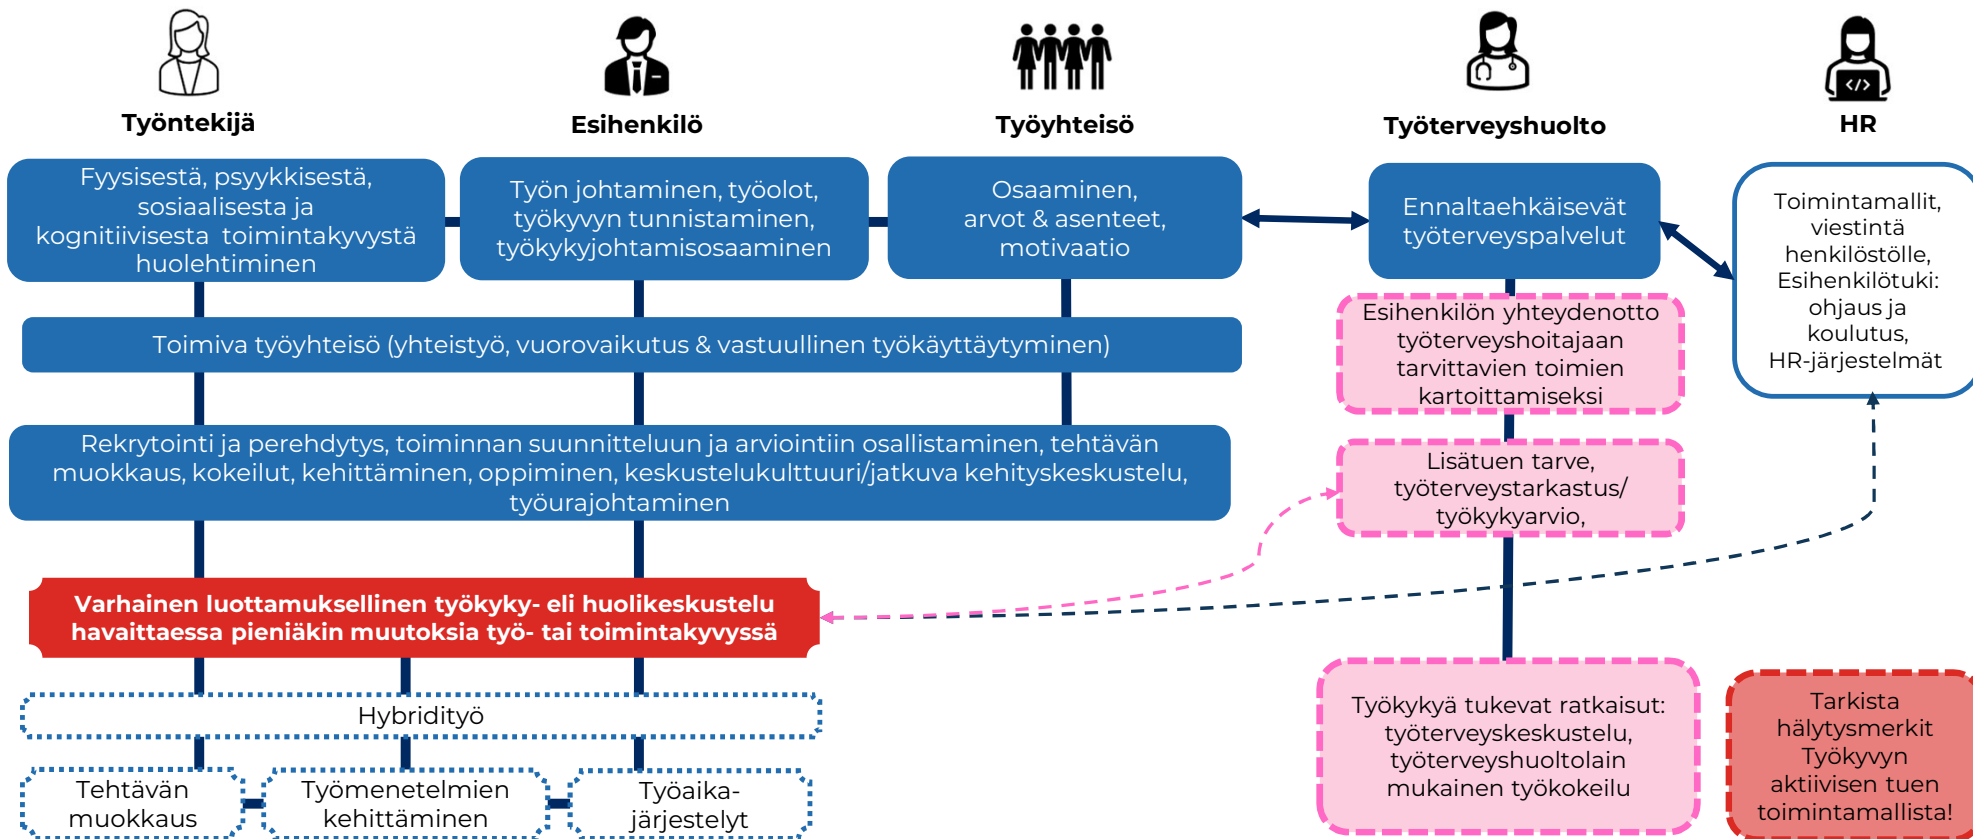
Työntekijä

Esihenkilö

Työyhteisö

Työterveyshuolto

HR

Fyysisestä, psyykkisestä, sosiaalisesta ja kognitiivisesta toimintakyvystä huolehtiminen

Työn johtaminen, työolot, työkyvyn tunnistaminen, työkykyjohtamisosaaminen

Osaaminen, arvot & asenteet, motivaatio

Ennaltaehkäisevät työterveyspalvelut

Toimintamallit, viestintä henkilöstölle, Esihenkilötuki: ohjaus ja koulutus, HR-järjestelmät

Toimiva työyhteisö (yhteistyö, vuorovaikutus & vastuullinen työkäyttäytyminen)

Esihenkilön yhteydenotto työterveyshoitajaan tarvittavien toimien kartoittamiseksi

Rekrytointi ja perehdytys, toiminnan suunnitteluun ja arviointiin osallistaminen, tehtävän muokkaus, kokeilut, kehittäminen, oppiminen, keskustelukulttuuri/jatkuva kehityskeskustelu, työurajohtaminen

Lisätuen tarve, työterveystarkastus/ työkykyarvio,

Varhainen luottamuksellinen työkyky- eli huolikeskustelu havaittaessa pieniäkin muutoksia työ- tai toimintakyvyssä

Hybridityö

Tehtävän muokkaus

Työmenetelmien kehittäminen

Työaika-järjestelyt

Työkykyä tukevat ratkaisut: työterveyskeskustelu, työterveyshuoltolain mukainen työkokeilu

Tarkista hälytysmerkit Työkyvyn aktiivisen tuen toimintamallista!